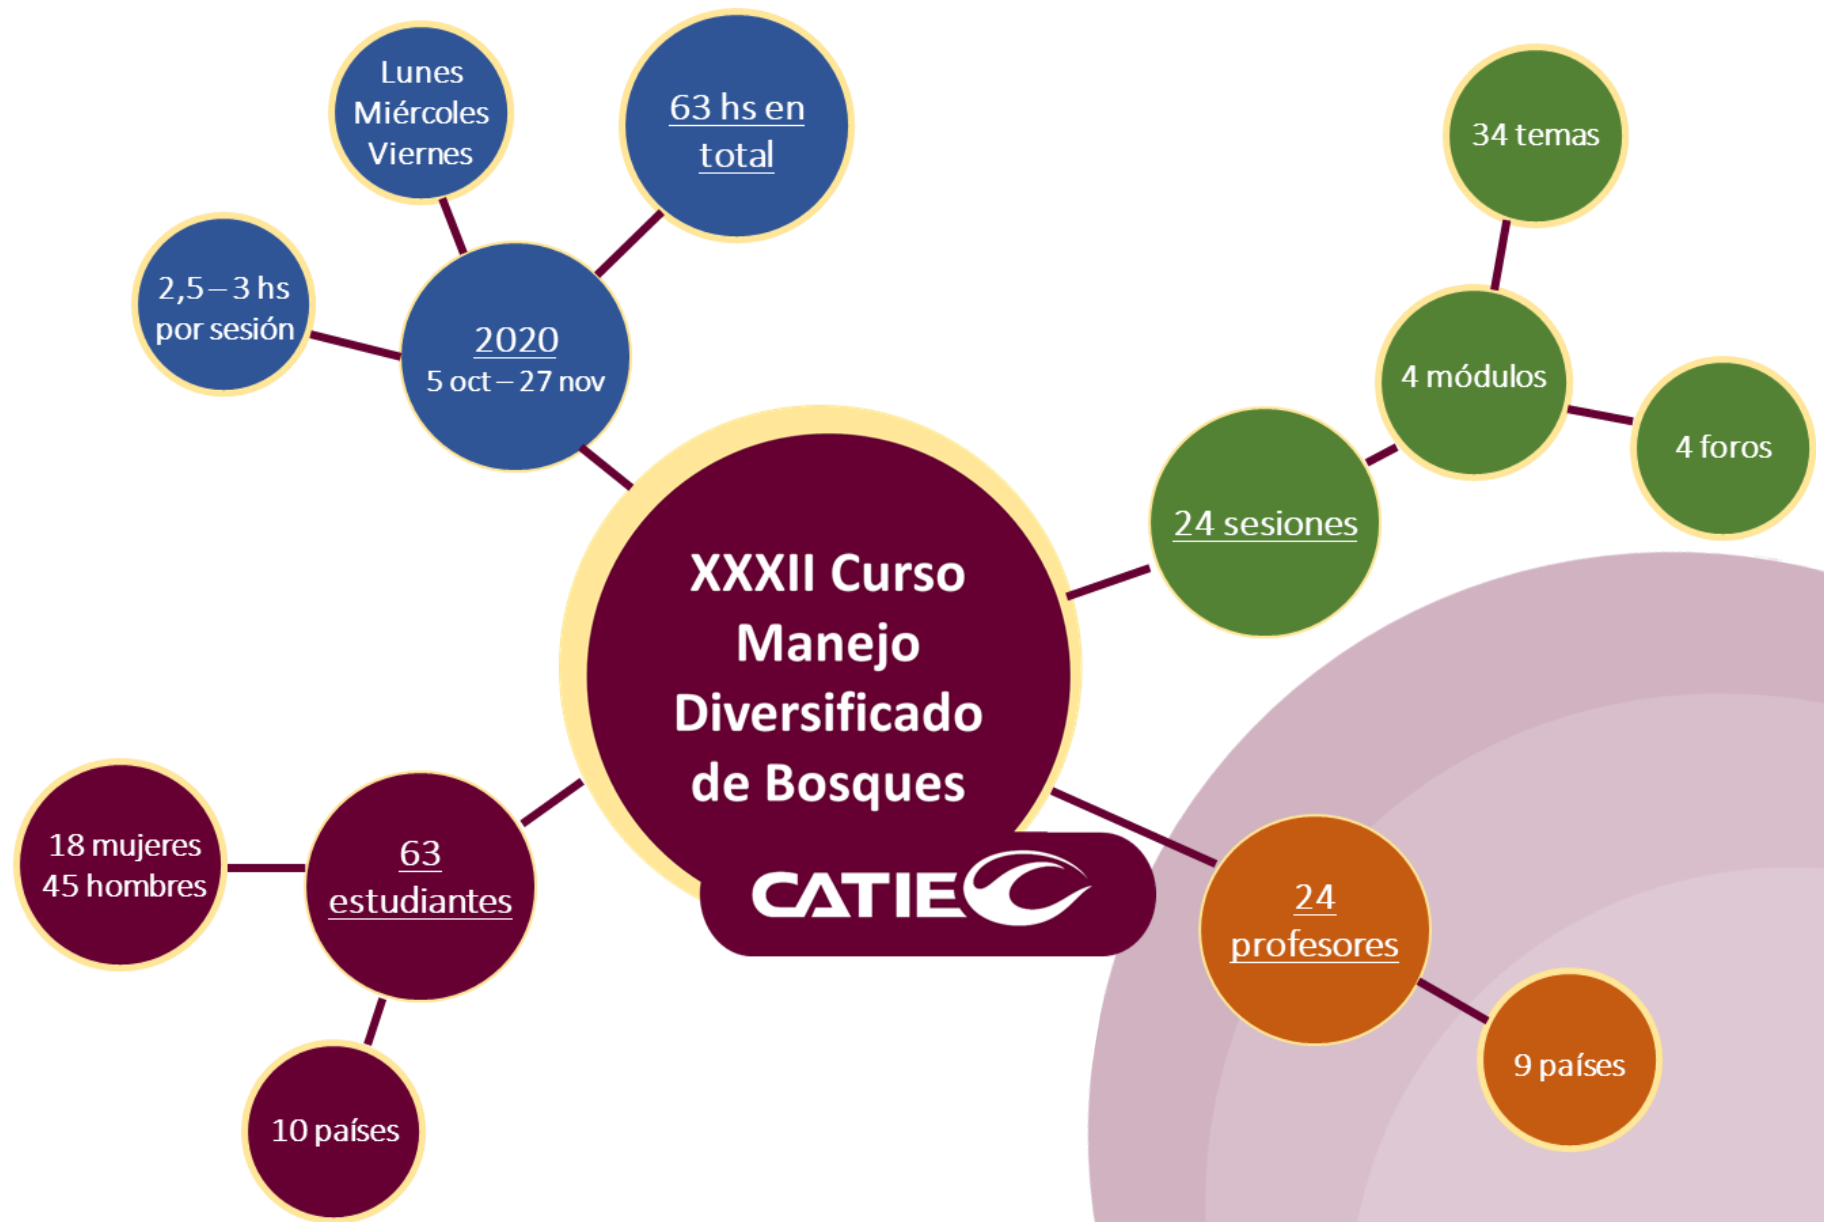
XXXII Curso Manejo Diversificado de Bosques

CATIE

2020
5 oct – 27 nov

Lunes
Miércoles
Viernes

63 hs en total

2,5 – 3 hs por sesión

24 sesiones

4 módulos

34 temas

4 foros

63 estudiantes

18 mujeres
45 hombres

10 países

24 profesores

9 países